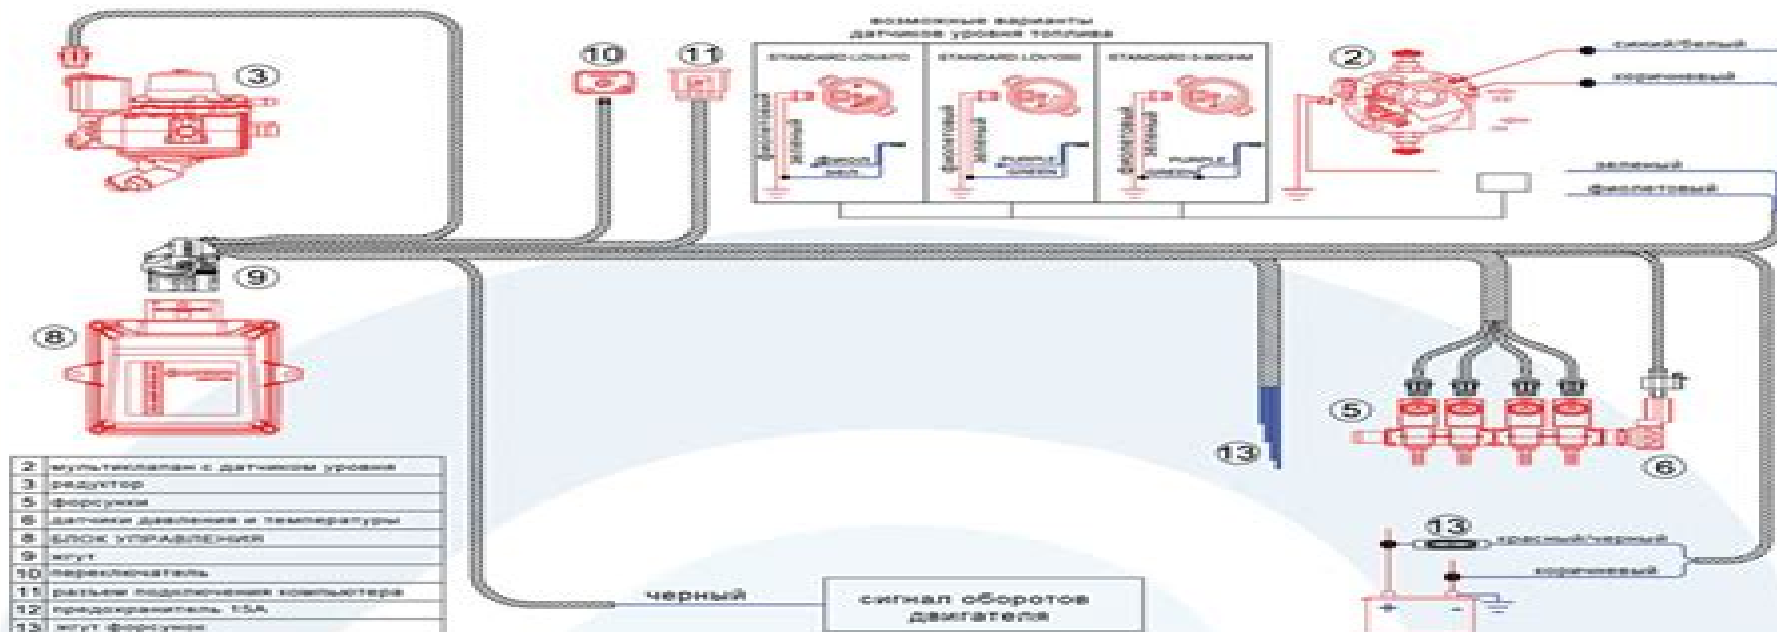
возможные варианты датчиков уровня топлива

STANDARD LOVATO | STANDARD LOVATO | STANDARD 0-90OHM

фиолетовый
зеленый
фиолет
зелен

зеленый
фиолетовый

PURPLE
GREEN

синий/белый
коричневый
зеленый
фиолетовый

3
10
11
2
9
8
5
6
13
13

красный/черный
коричневый

| 2 | мультиклапан с датчиком уровня |
|---|---|
| 3 | редуктор |
| 5 | форсунки |
| 6 | датчики давления и температуры |
| 8 | БЛОК УПРАВЛЕНИЯ |
| 9 | жгут |
| 10 | переключатель |
| 11 | разъем подключения компьютера |
| 12 | предохранитель 15А |
| 13 | жгут форсунок |

черный

сигнал оборотов двигателя